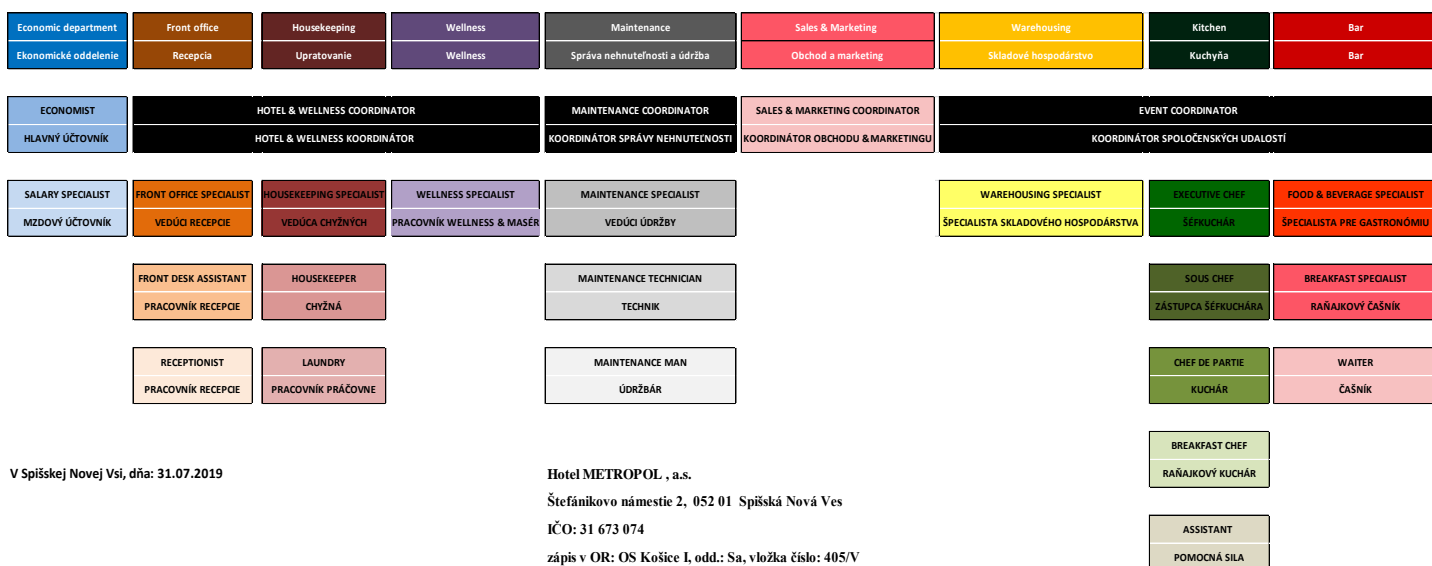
Economic department
Ekonomické oddelenie

Front office
Recepcia

Housekeeping
Upratovanie

Wellness
Wellness

Maintenance
Správa nehnuteľnosti a údržba

Sales & Marketing
Obchod a marketing

Warehousing
Skladové hospodárstvo

Kitchen
Kuchyňa

Bar
Bar

ECONOMIST
HLAVNÝ ÚČTOVNÍK

HOTEL & WELLNESS COORDINATOR
HOTEL & WELLNESS KOORDINÁTOR

MAINTENANCE COORDINATOR
KOORDINÁTOR SPRÁVY NEHNUTEĽNOSTI

SALES & MARKETING COORDINATOR
KOORDINÁTOR OBCHODU & MARKETINGU

EVENT COORDINATOR
KOORDINÁTOR SPOLOČENSKÝCH UDALOSTÍ

SALARY SPECIALIST
MZDOVÝ ÚČTOVNÍK

FRONT OFFICE SPECIALIST
VEDÚCI RECEPCIE

HOUSEKEEPING SPECIALIST
VEDÚCA CHYŽNÝCH

WELLNESS SPECIALIST
PRACOVNÍK WELLNESS & MASÉR

MAINTENANCE SPECIALIST
VEDÚCI ÚDRŽBY

WAREHOUSING SPECIALIST
ŠPECIALISTA SKLADOVÉHO HOSPODÁRSTVA

EXECUTIVE CHEF
ŠÉFKUCHÁR

FOOD & BEVERAGE SPECIALIST
ŠPECIALISTA PRE GASTRONÓMIU

FRONT DESK ASSISTANT
PRACOVNÍK RECEPCIE

HOUSEKEEPER
CHYŽNÁ

MAINTENANCE TECHNICIAN
TECHNIK

SOUS CHEF
ZÁSTUPCA ŠÉFKUCHÁRA

BREAKFAST SPECIALIST
RAŇAJKOVÝ ČAŠNÍK

RECEPTIONIST
PRACOVNÍK RECEPCIE

LAUNDRY
PRACOVNÍK PRÁČOVNE

MAINTENANCE MAN
ÚDRŽBÁR

CHEF DE PARTIE
KUCHÁR

WAITER
ČAŠNÍK

BREAKFAST CHEF
RAŇAJKOVÝ KUCHÁR

V Spišskej Novej Vsi, dňa: 31.07.2019

Hotel METROPOL , a.s.
Štefánikovo námestie 2, 052 01 Spišská Nová Ves
IČO: 31 673 074
zápis v OR: OS Košice I, odd.: Sa, vložka číslo: 405/V

ASSISTANT
POMOCNÁ SILA